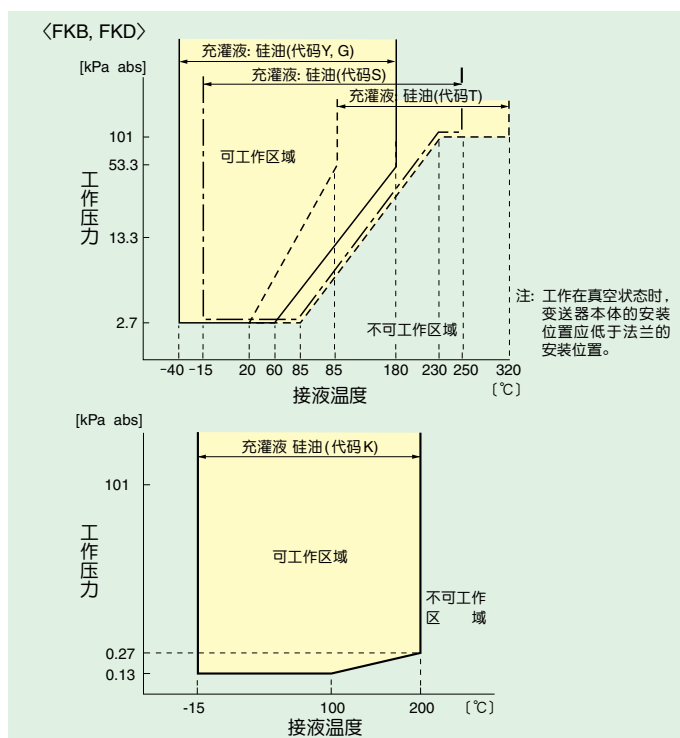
〈FKB, FKD〉

充灌液: 硅油(代码Y, G)

[kPa abs]

充灌液: 硅油(代码S)

充灌液: 硅油(代码T)

101
53.3
13.3
2.7

工作压力

可工作区域

不可工作区域

注: 工作在真空状态时，变送器本体的安装位置应低于法兰的安装位置。

-40 -15 20 60 85 85 180 230 250 320
〔℃〕

接液温度

[kPa abs]

充灌液 硅油(代码K)

101

工作压力

可工作区域

不可工作区域

0.27
0.13

-15 100 200 〔℃〕

接液温度